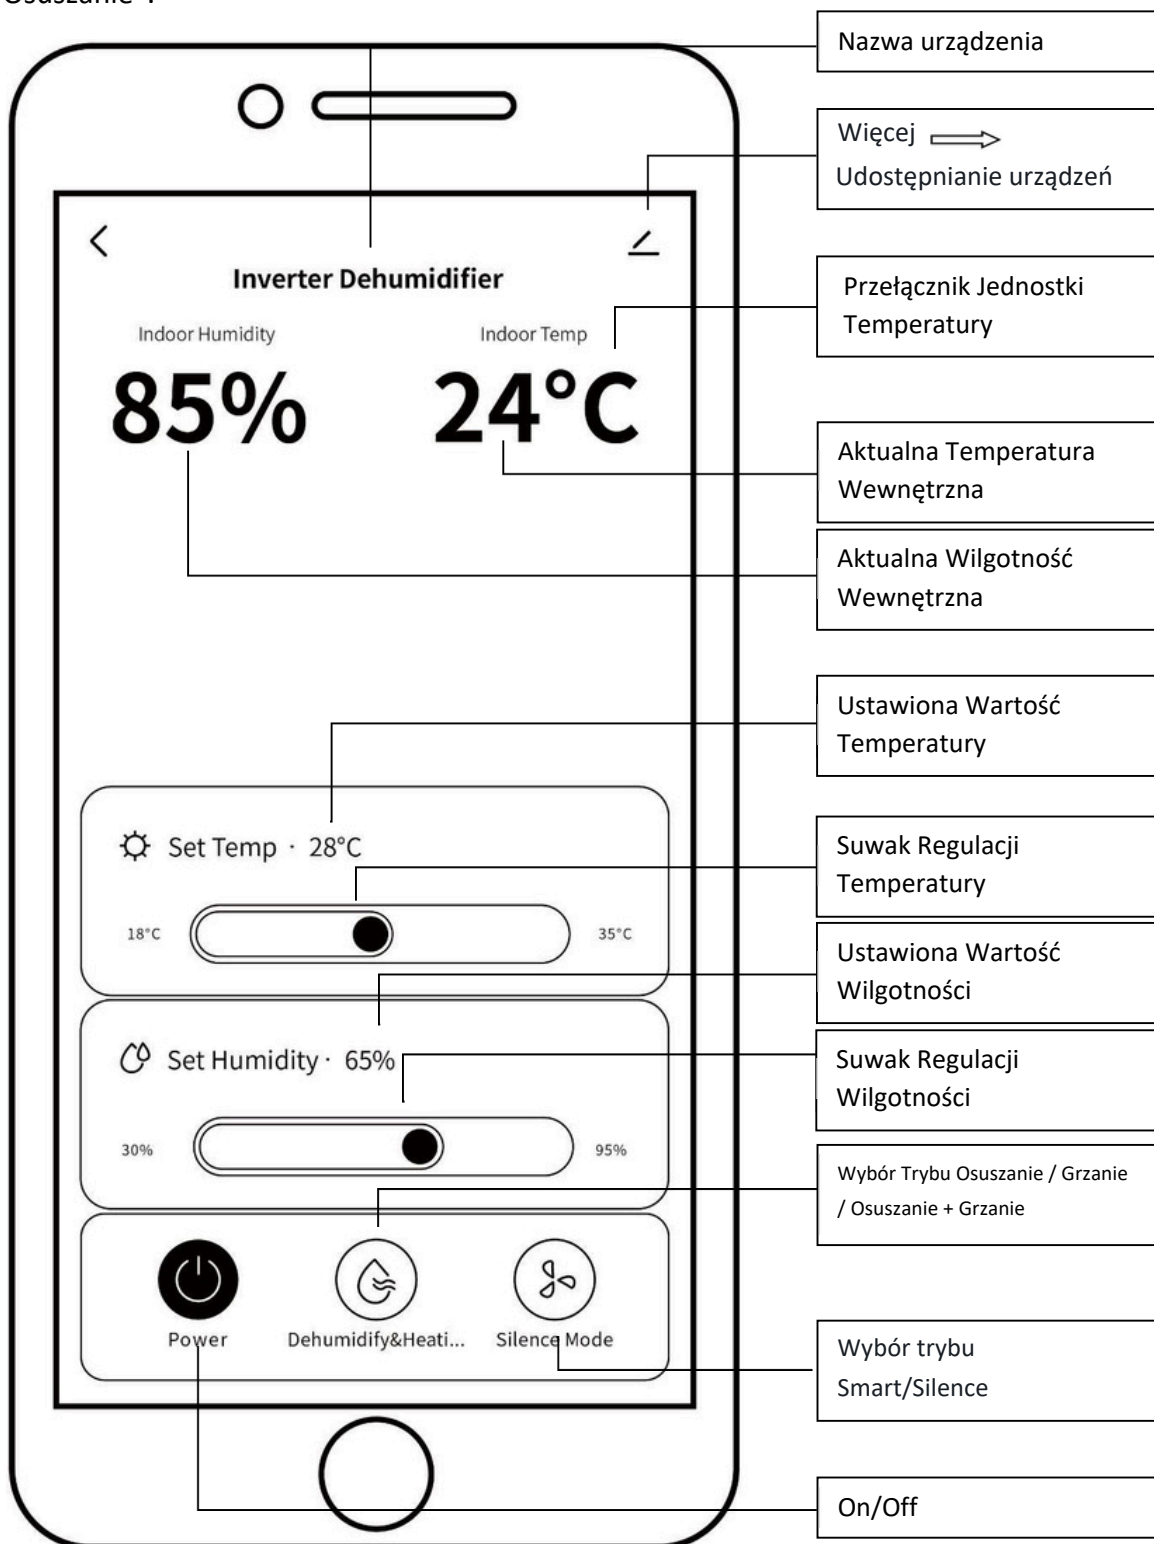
Osuszanie +

Nazwa urządzenia

Więcej

Udostępnianie urządzeń

Przełącznik Jednostki Temperatury

Aktualna Temperatura Wewnętrzna

Aktualna Wilgotność Wewnętrzna

Ustawiona Wartość Temperatury

Suwak Regulacji Temperatury

Ustawiona Wartość Wilgotności

Suwak Regulacji Wilgotności

Wybór Trybu Osuszanie / Grzanie / Osuszanie + Grzanie

Wybór trybu Smart/Silence

On/Off

Inverter Dehumidifier

Indoor Humidity

Indoor Temp

85%

24°C

Set Temp · 28°C

18°C

35°C

Set Humidity · 65%

30%

95%

Power

Dehumidify&Heati...

Silence Mode